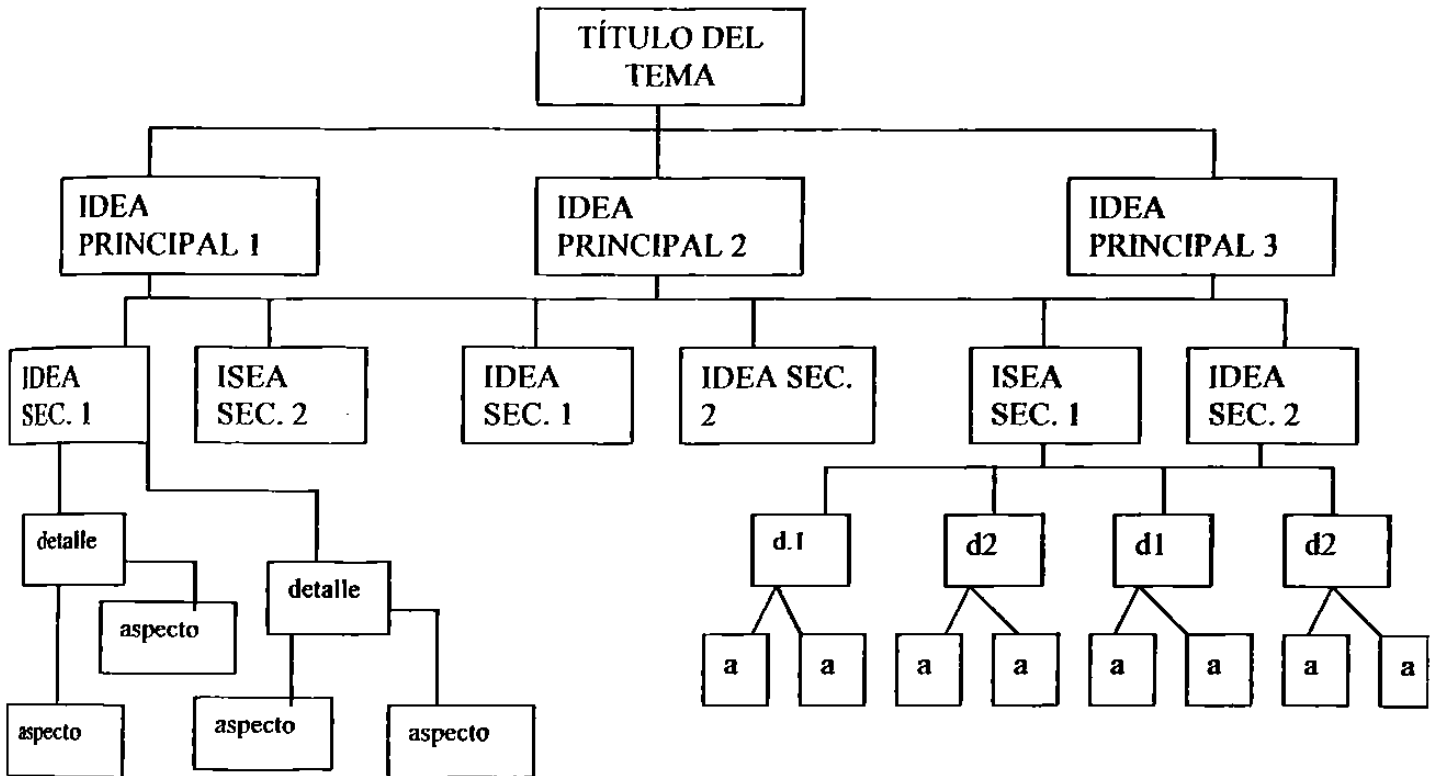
TÍTULO DEL TEMA

IDEA PRINCIPAL 1

IDEA PRINCIPAL 2

IDEA PRINCIPAL 3

IDEA SEC. 1

ISEA SEC. 2

IDEA SEC. 1

IDEA SEC. 2

ISEA SEC. 1

IDEA SEC. 2

detalle

aspecto

detalle

aspecto

aspecto

aspecto

d.1

d2

d1

d2

a

a

a

a

a

a

a

a